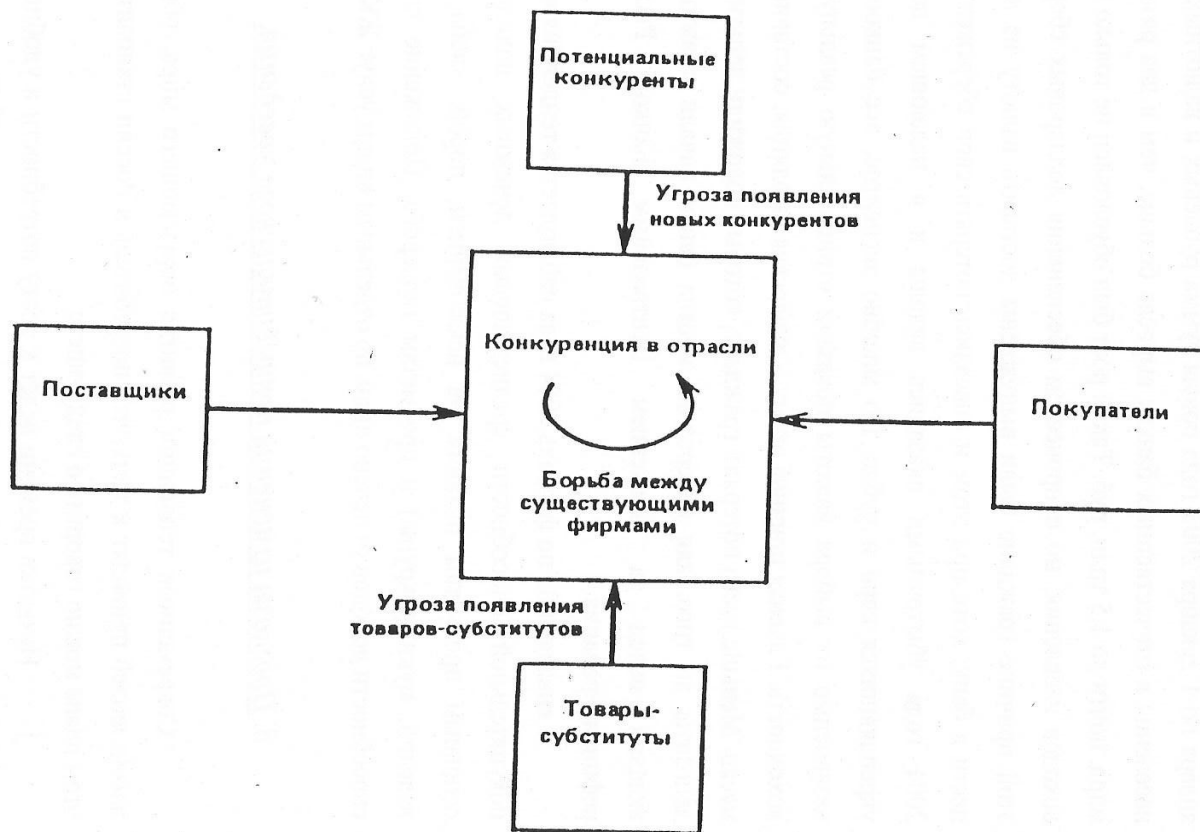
Потенциальные конкуренты

Угроза появления новых конкурентов

Поставщики

Конкуренция в отрасли

Борьба между существующими фирмами

Покупатели

Угроза появления товаров-субститутов

Товары-субституты